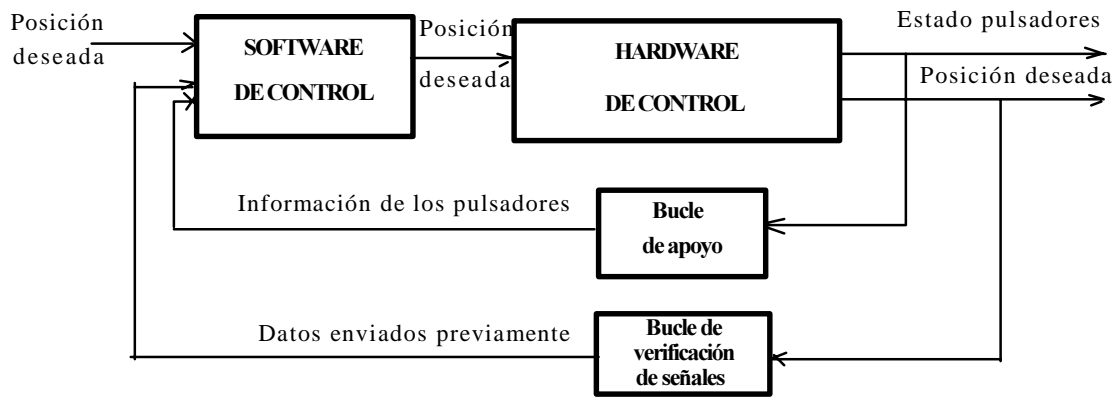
Posición deseada

SOFTWARE DE CONTROL

Posición deseada

HARDWARE DE CONTROL

Estado pulsadores

Posición deseada

Información de los pulsadores

Bucle de apoyo

Datos enviados previamente

Bucle de verificación de señales